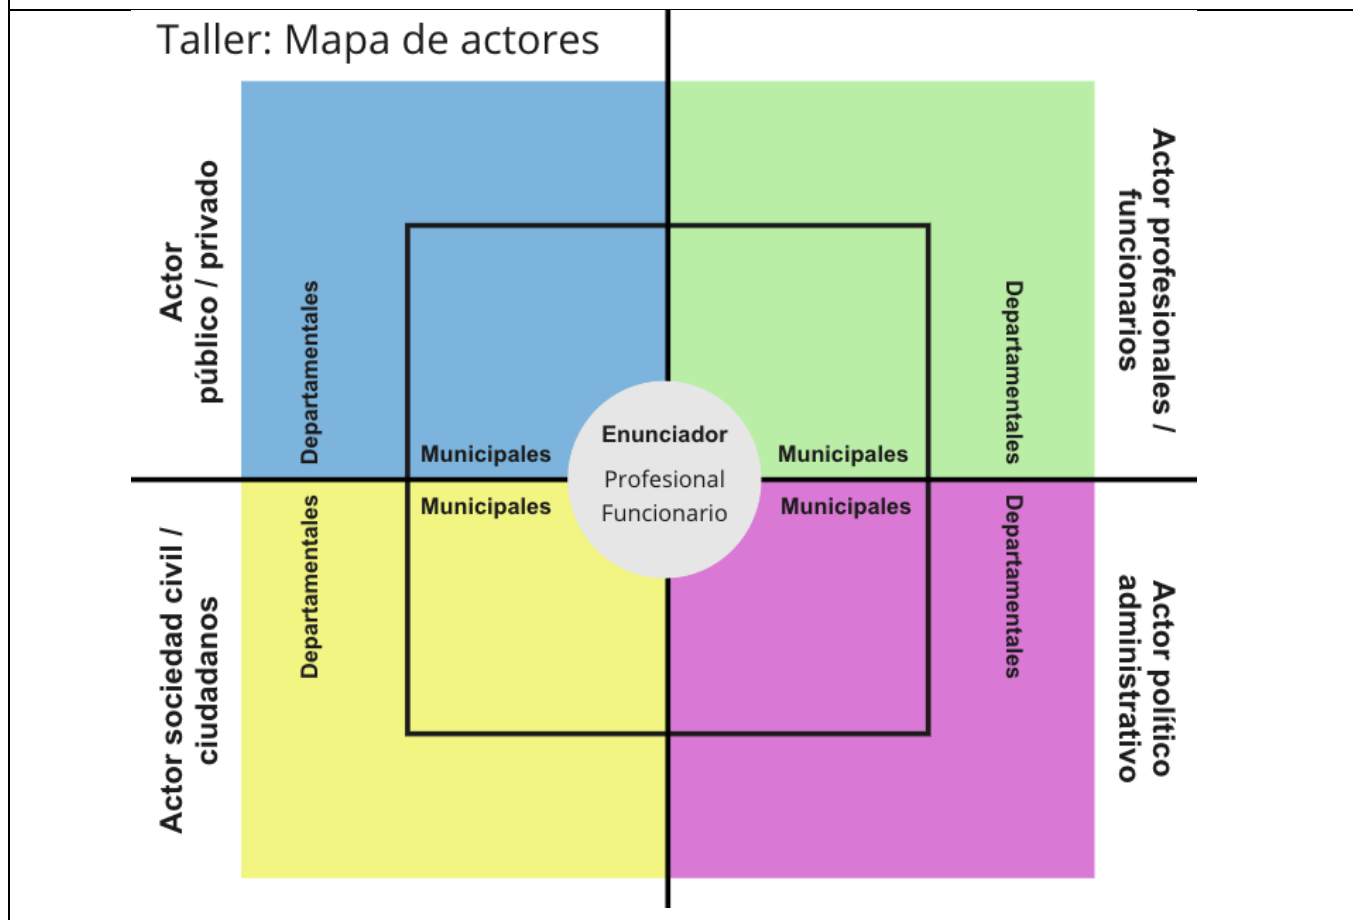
Taller: Mapa de actores

Actor público / privado

Departamentales

Municipales

Actor profesionales / funcionarios

Departamentales

Municipales

Enunciador

Profesional

Funcionario

Actor sociedad civil / ciudadanos

Departamentales

Municipales

Actor político administrativo

Departamentales

Municipales